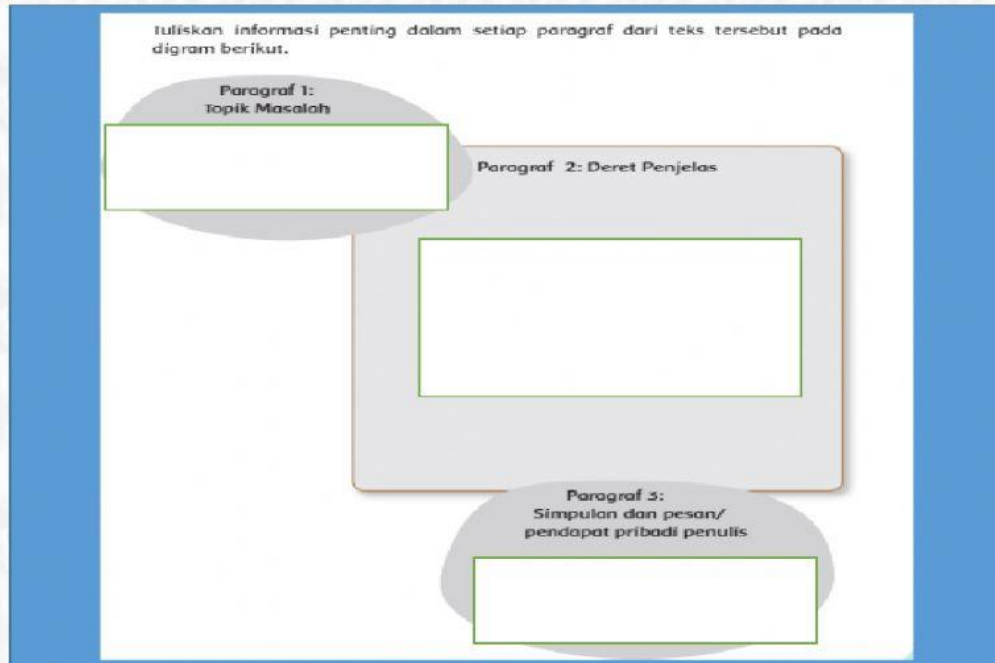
Tuliskan informasi penting dalam setiap paragraf dari teks tersebut pada digram berikut.

Paragraf 1:
Topik Masalah

Paragraf 2: Deret Penjelas

Paragraf 3:
Simpulan dan pesan/
pendapat pribadi penulis